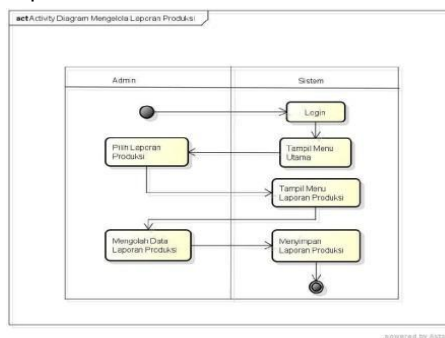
act Activity Diagram Mengelola Laporan Produksi

Admin

Sistem

Login

Pilih Laporan Produksi

Tampil Menu Utama

Tampil Menu Laporan Produksi

Mengolah Data Laporan Produksi

Menyimpan Laporan Produksi

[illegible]